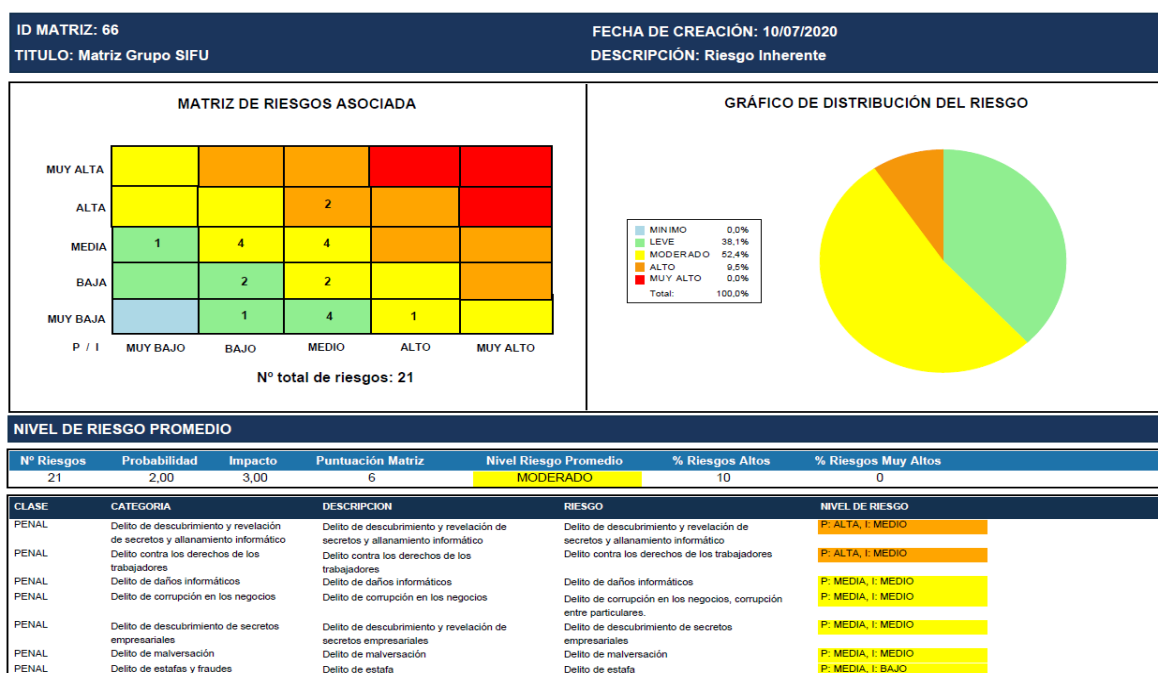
ID MATRIZ: 66
TITULO: Matriz Grupo SIFU

FECHA DE CREACIÓN: 10/07/2020
DESCRIPCIÓN: Riesgo Inherente

MATRIZ DE RIESGOS ASOCIADA

| | | | | | |
|---|---|---|---|---|---|
| MUY ALTA | | | | | |
| ALTA | | | 2 | | |
| MEDIA | 1 | 4 | 4 | | |
| BAJA | | 2 | 2 | | |
| MUY BAJA | | 1 | 4 | 1 | |
| P / I | MUY BAJO | BAJO | MEDIO | ALTO | MUY ALTO |

Nº total de riesgos: 21

GRÁFICO DE DISTRIBUCIÓN DEL RIESGO

| | |
|---|---|
| MINIMO | 0,0% |
| LEVE | 38,1% |
| MODERADO | 52,4% |
| ALTO | 9,5% |
| MUY ALTO | 0,0% |
| Total: | 100,0% |

NIVEL DE RIESGO PROMEDIO

| Nº Riesgos | Probabilidad | Impacto | Puntuación Matriz | Nivel Riesgo Promedio | % Riesgos Altos | % Riesgos Muy Altos |
|---|---|---|---|---|---|---|
| 21 | 2,00 | 3,00 | 6 | MODERADO | 10 | 0 |

| CLASE | CATEGORIA | DESCRIPCION | RIESGO | NIVEL DE RIESGO |
|---|---|---|---|---|
| PENAL | Delito de descubrimiento y revelación de secretos y allanamiento informático | Delito de descubrimiento y revelación de secretos y allanamiento informático | Delito de descubrimiento y revelación de secretos y allanamiento informático | P: ALTA, I: MEDIO |
| PENAL | Delito contra los derechos de los trabajadores | Delito contra los derechos de los trabajadores | Delito contra los derechos de los trabajadores | P: ALTA, I: MEDIO |
| PENAL | Delito de daños informáticos | Delito de daños informáticos | Delito de daños informáticos | P: MEDIA, I: MEDIO |
| PENAL | Delito de corrupción en los negocios | Delito de corrupción en los negocios | Delito de corrupción en los negocios, corrupción entre particulares. | P: MEDIA, I: MEDIO |
| PENAL | Delito de descubrimiento de secretos empresariales | Delito de descubrimiento y revelación de secretos empresariales | Delito de descubrimiento de secretos empresariales | P: MEDIA, I: MEDIO |
| PENAL | Delito de malversación | Delito de malversación | Delito de malversación | P: MEDIA, I: MEDIO |
| PENAL | Delito de estafas y fraudes | Delito de estafa | Delito de estafa | P: MEDIA, I: BAJO |